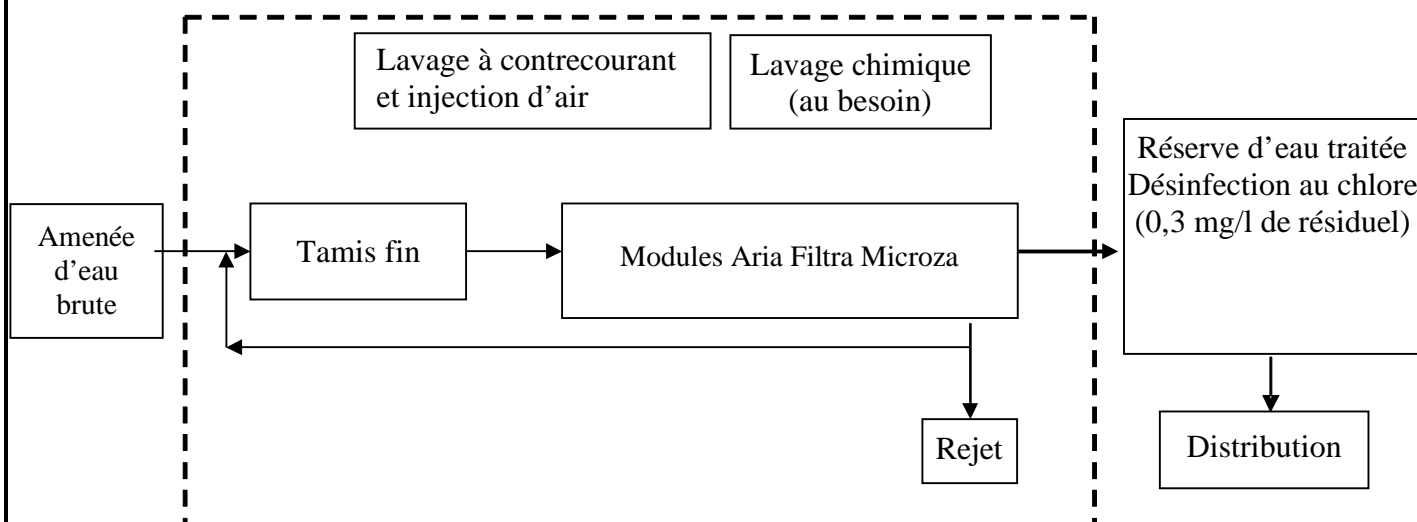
Lavage à contrecourant et injection d'air

Lavage chimique (au besoin)

Amenée d'eau brute

Tamis fin

Modules Aria Filtra Microza

Réserve d'eau traitée Désinfection au chlore (0,3 mg/l de résiduel)

Rejet

Distribution